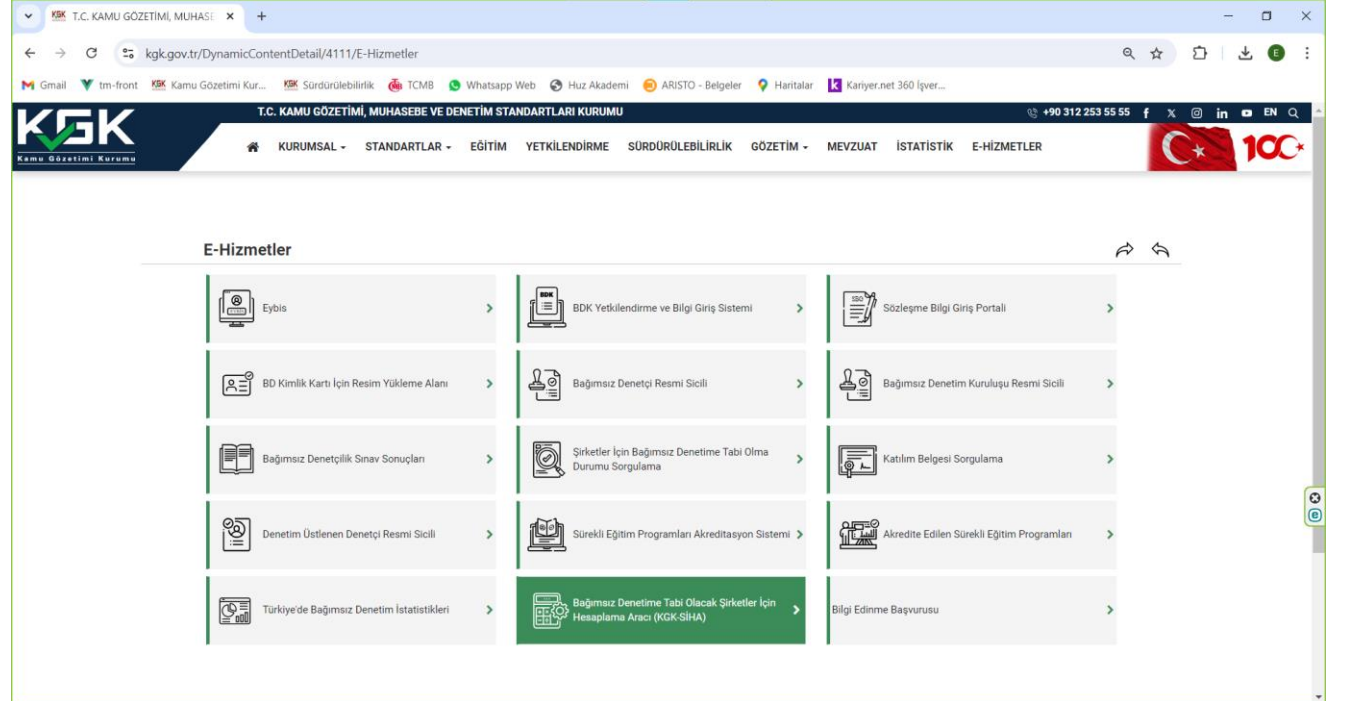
KGK T.C. KAMU GÖZETİMİ, MUHASE ×
+
kgk.gov.tr/DynamicContentDetail/4111/E-Hizmetler
E
Gmail tm-front KGK Kamu Gözetimi Kur... KGK Sürdürülebilirlik TCMB Whatsapp Web Huz Akademi ARISTO - Belgeler Haritalar Kariyer.net 360 İşver...

KGK Kamu Gözetimi Kurumu
T.C. KAMU GÖZETİMİ, MUHASEBE VE DENETİM STANDARTLARI KURUMU
+90 312 253 55 55 EN
KURUMSAL STANDARTLAR EĞİTİM YETKİLENDİRME SÜRDÜRÜLEBİLİRLİK GÖZETİM MEVZUAT İSTATİSTİK E-HİZMETLER
100

E-Hizmetler

Eybis
BDK Yetkilendirme ve Bilgi Giriş Sistemi
Sözleşme Bilgi Giriş Portalı
BD Kimlik Kartı İçin Resim Yükleme Alanı
Bağımsız Denetçi Resmi Sicili
Bağımsız Denetim Kuruluşu Resmi Sicili
Bağımsız Denetçilik Sınav Sonuçları
Şirketler İçin Bağımsız Denetime Tabi Olma Durumu Sorgulama
Katılım Belgesi Sorgulama
Denetim Üstlenen Denetçi Resmi Sicili
Sürekli Eğitim Programları Akreditasyon Sistemi
Akredite Edilen Sürekli Eğitim Programları
Türkiye'de Bağımsız Denetim İstatistikleri
Bağımsız Denetime Tabi Olacak Şirketler İçin Hesaplama Aracı (KGK-SİHA)
Bilgi Edinme Başvurusu